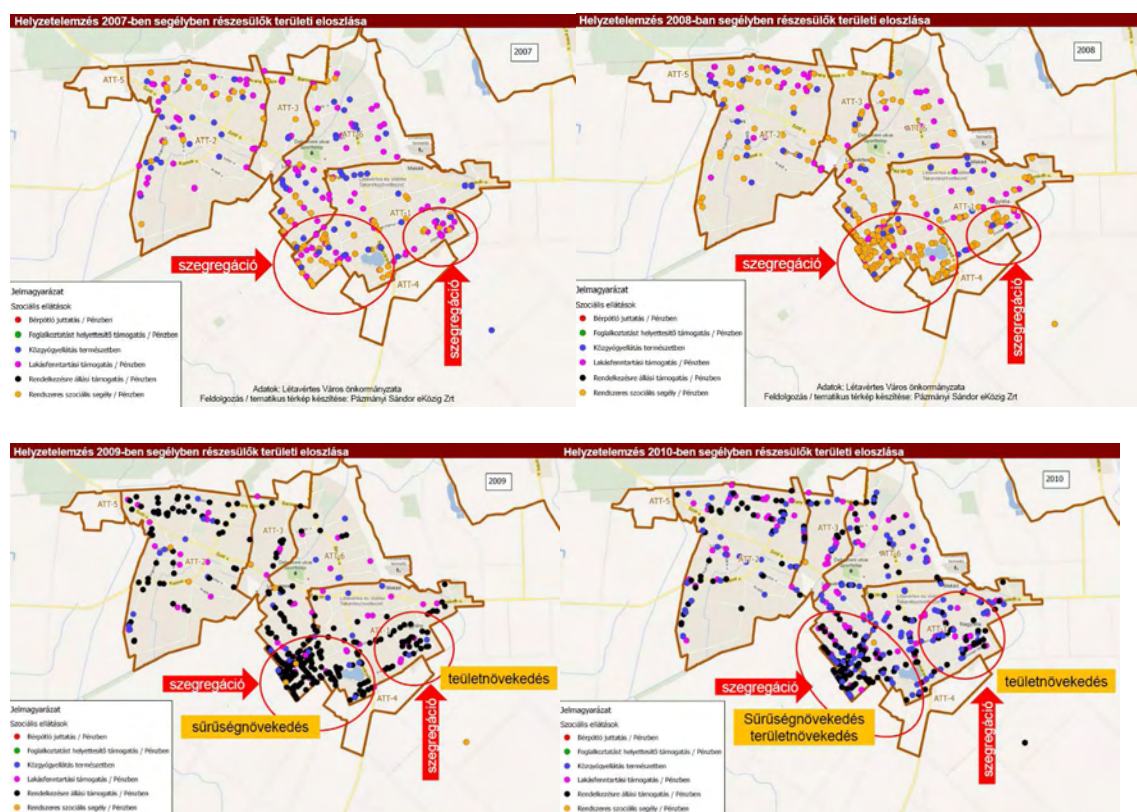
Helyzetelemzés 2007-ben segélyben részesülők területi eloszlása

2007

ATT-5
ATT-3
ATT-2
ATT-6
ATT-1
ATT-4

szegregáció

szegregáció

Jelmagyarázat
Szociális ellátások
Bérpótló juttatás / Pénzben
Foglalkoztatást helyettesítő támogatás / Pénzben
Közgyógyellátás természetben
Lakásfenntartási támogatás / Pénzben
Rendelkezésre állási támogatás / Pénzben
Rendszeres szociális segély / Pénzben

Adatok: Létavértes Város önkormányzata
Feldolgozás / tematikus térkép készítése: Pázmányi Sándor eKözig Zrt

Helyzetelemzés 2008-ban segélyben részesülők területi eloszlása

2008

ATT-5
ATT-3
ATT-2
ATT-6
ATT-1
ATT-4

szegregáció

szegregáció

Jelmagyarázat
Szociális ellátások
Bérpótló juttatás / Pénzben
Foglalkoztatást helyettesítő támogatás / Pénzben
Közgyógyellátás természetben
Lakásfenntartási támogatás / Pénzben
Rendelkezésre állási támogatás / Pénzben
Rendszeres szociális segély / Pénzben

Adatok: Létavértes Város önkormányzata
Feldolgozás / tematikus térkép készítése: Pázmányi Sándor eKözig Zrt

Helyzetelemzés 2009-ben segélyben részesülők területi eloszlása

2009

ATT-5
ATT-3
ATT-2
ATT-6
ATT-4

szegregáció

teületnövekedés

sűrűségnövekedés

szegregáció

Jelmagyarázat
Szociális ellátások
Bérpótló juttatás / Pénzben
Foglalkoztatást helyettesítő támogatás / Pénzben
Közgyógyellátás természetben
Lakásfenntartási támogatás / Pénzben
Rendelkezésre állási támogatás / Pénzben
Rendszeres szociális segély / Pénzben

Helyzetelemzés 2010-ben segélyben részesülők területi eloszlása

2010

ATT-5
ATT-3
ATT-2
ATT-6
ATT-1
ATT-4

szegregáció

teületnövekedés

Sűrűségnövekedés
területnövekedés

szegregáció

Jelmagyarázat
Szociális ellátások
Bérpótló juttatás / Pénzben
Foglalkoztatást helyettesítő támogatás / Pénzben
Közgyógyellátás természetben
Lakásfenntartási támogatás / Pénzben
Rendelkezésre állási támogatás / Pénzben
Rendszeres szociális segély / Pénzben